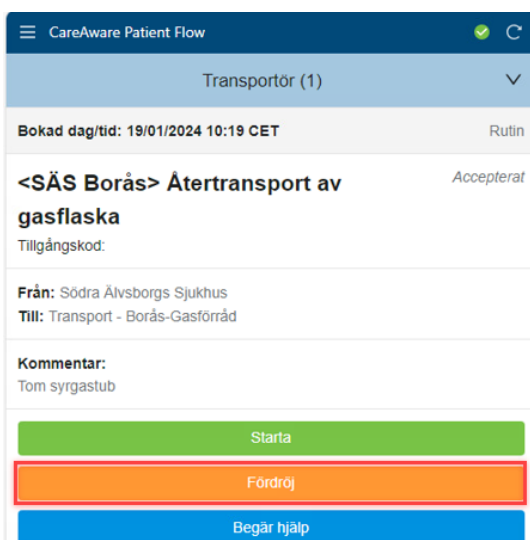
CareAware Patient Flow

Transportör (1)

Bokad dag/tid: 19/01/2024 10:19 CET

Rutin

<SÄS Borås> Återtransport av gasflaska

Accepterat

Tillgångskod:

Från: Södra Älvsborgs Sjukhus
Till: Transport - Borås-Gasförråd

Kommentar:
Tom syrgastub

Starta

Fördröj

Begär hjälp